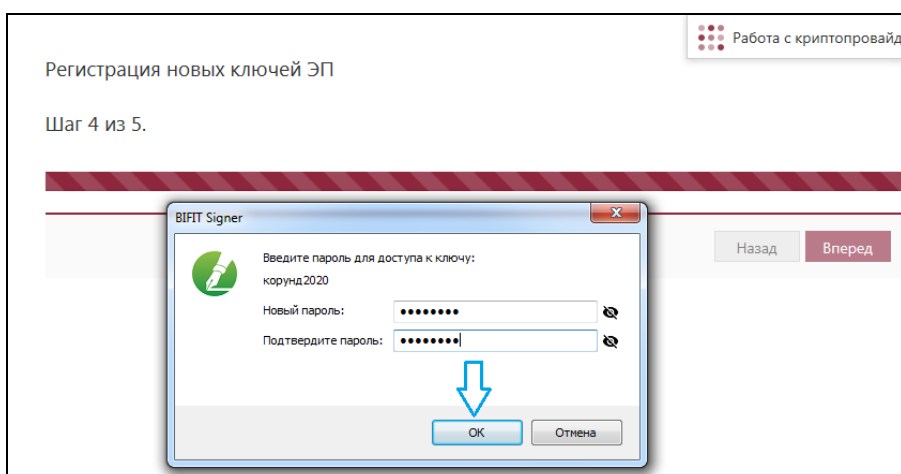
Работа с криптопровайд

Регистрация новых ключей ЭП

Шаг 4 из 5.

Назад

Вперед

BIFIT Signer

Введите пароль для доступа к ключу:

корунд2020

Новый пароль: ••••••••

Подтвердите пароль: ••••••••

OK

Отмена